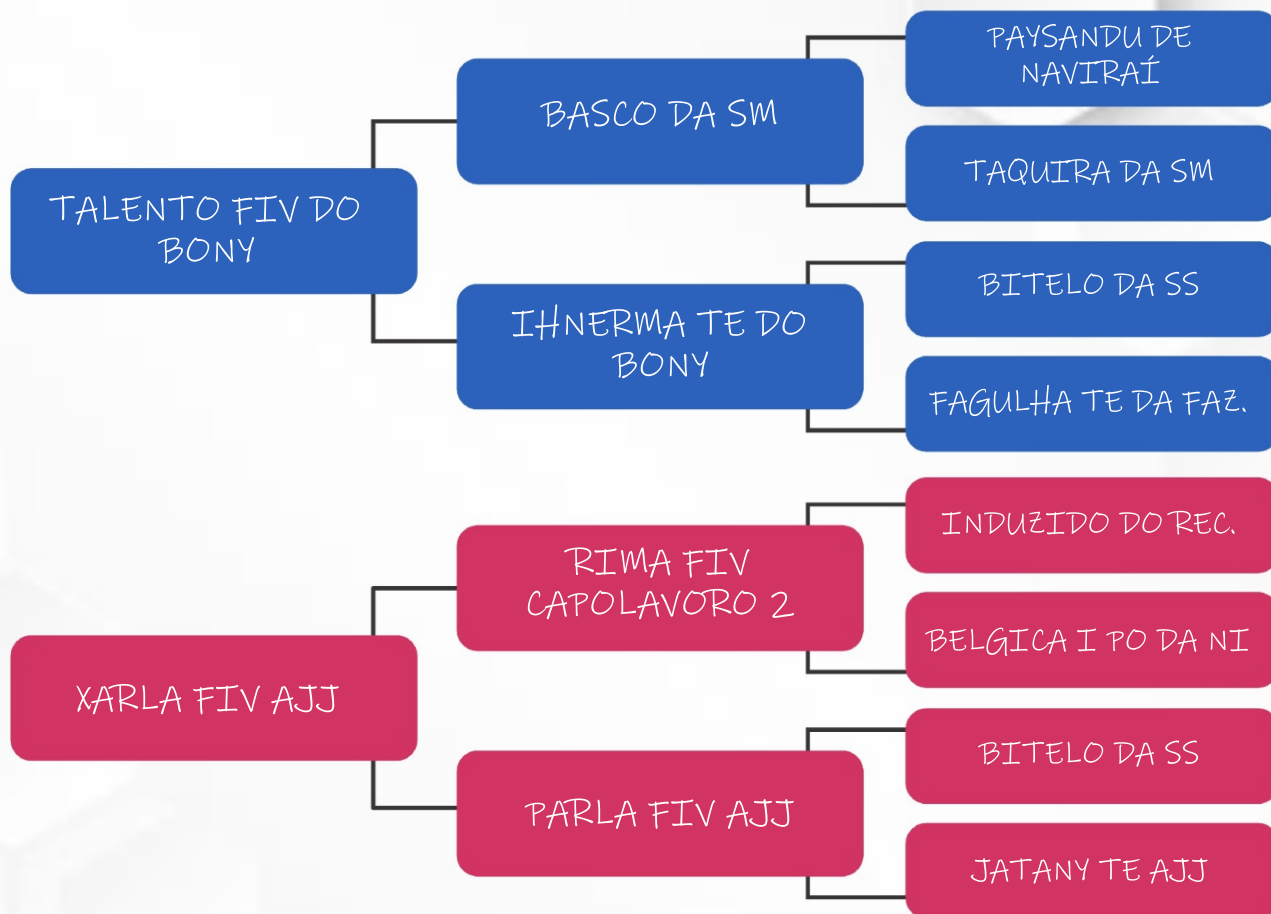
TALENTO FIV DO BONY

BASCO DA SM

PAYSANDU DE NAVIRAÍ

TAQUIRA DA SM

IHNERMA TE DO BONY

BITELO DA SS

FAGULHA TE DA FAZ.

XARLA FIV AJJ

RIMA FIV CAPOLAVORO 2

INDUZIDO DO REC.

BELGICA I PO DA NI

PARLA FIV AJJ

BITELO DA SS

JATANY TE AJJ